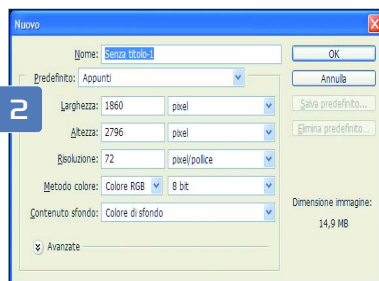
Nuovo

2

Nome: Senza titolo-1

Predefinito: Appunti

Larghezza: 1860 pixel

Altezza: 2796 pixel

Risoluzione: 72 pixel/pollice

Metodo colore: Colore RGB 8 bit

Contenuto sfondo: Colore di sfondo

Avanzate

OK

Annulla

Salva predefinito...

Elimina predefinito...

Dimensione immagine:
14,9 MB